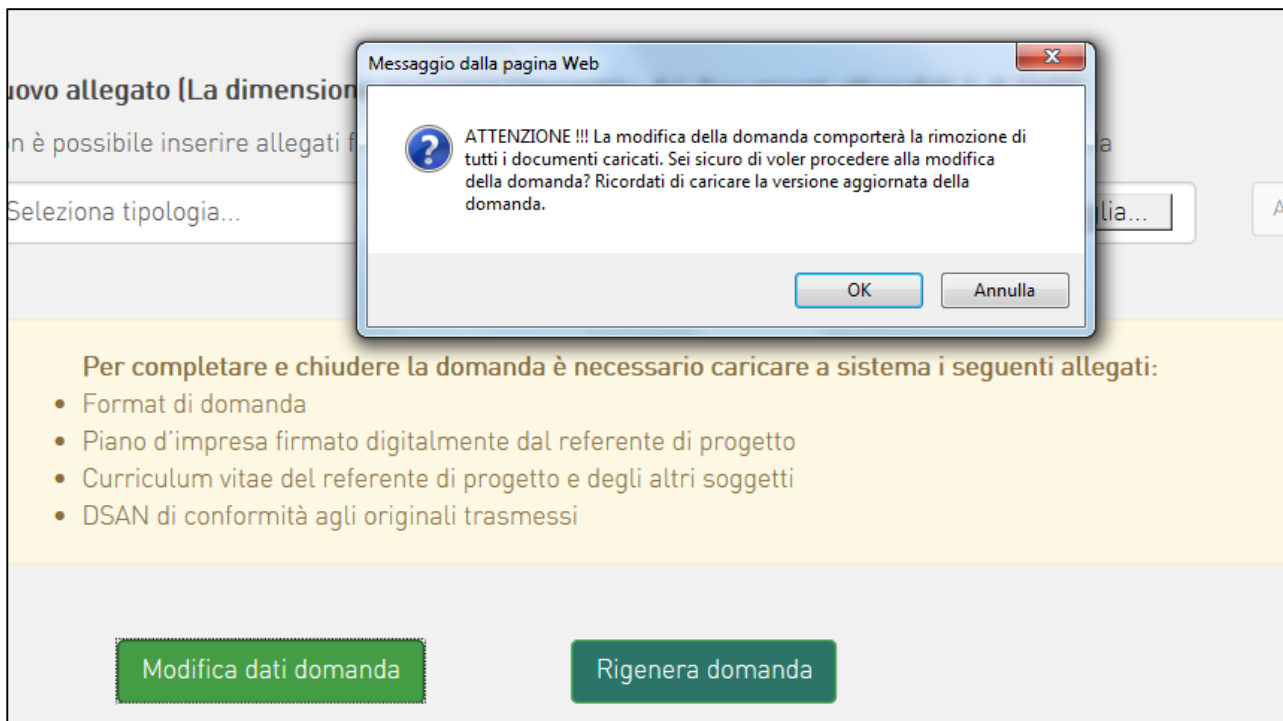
uovo allegato (La dimension

n è possibile inserire allegati f

a

Seleziona tipologia...

lia...

A

Messaggio dalla pagina Web

X

ATTENZIONE !!! La modifica della domanda comporterà la rimozione di tutti i documenti caricati. Sei sicuro di voler procedere alla modifica della domanda? Ricordati di caricare la versione aggiornata della domanda.

OK

Annulla

Per completare e chiudere la domanda è necessario caricare a sistema i seguenti allegati:

- Format di domanda
- Piano d'impresa firmato digitalmente dal referente di progetto
- Curriculum vitae del referente di progetto e degli altri soggetti
- DSAN di conformità agli originali trasmessi

Modifica dati domanda

Rigenera domanda